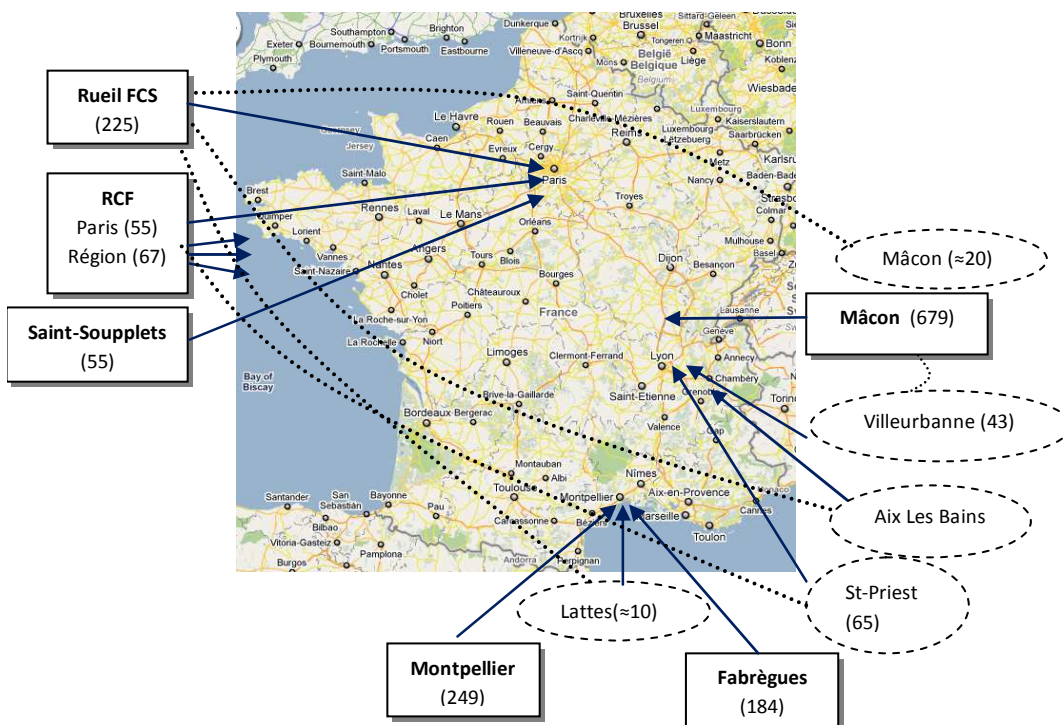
Rueil FCS
(225)

RCF
Paris (55)
Région (67)

Saint-Soupplets
(55)

Mâcon (≈20)

Mâcon (679)

Villeurbanne (43)

Aix Les Bains

St-Priest
(65)

Lattes(≈10)

Montpellier
(249)

Fabrègues
(184)

Southampton Brighton Dunkerque Bruxelles Brussel Sittard-Geleen
Exeter Bournemouth Portsmouth Eastbourne Villeneuve-d'Ascq Kortrijk Maastricht Bonn
Plymouth Mons België Belgique Belgium Liège Koblenz
Saint-Quentin Wiesbaden
Le Havre Rouen Beauvais Amiens Charleville-Mézières Luxembourg
Guernsey Caen Cergy Reims Luxembourg Kaiserslautern
Jersey Evreux Paris Lëtzebuerg Saarbrücken
Saint-Malo Metz Karlsruhe
Brest Nancy Baden-Baden
Rennes Laval Le Mans Troyes Strasbourg
Quimper Lorient Colmar
Vannes Orléans Mulhouse Basel
Saint-Nazaire Nantes Angers Tours Blois Dijon Besançon
Cholet Bourges Lausanne
Poitiers Châteauroux France Genève
La Roche-sur-Yon Niort Annecy
La Rochelle Limoges Clermont-Ferrand Lyon Chambéry
Bay of Biscay Saint-Etienne Grenoble Torino
Brive-la-Gaillarde Valence
Bordeaux Bergerac Gap
Montauban Nîmes
Toulouse Albi Montpellier Aix-en-Provence
Santander San Sebastián Bayonne Pau Marseille Cannes
Bilbao Carcassonne Béziers Toulon
Vitoria-Gasteiz Pamplona
Burgos Andorra Perpignan